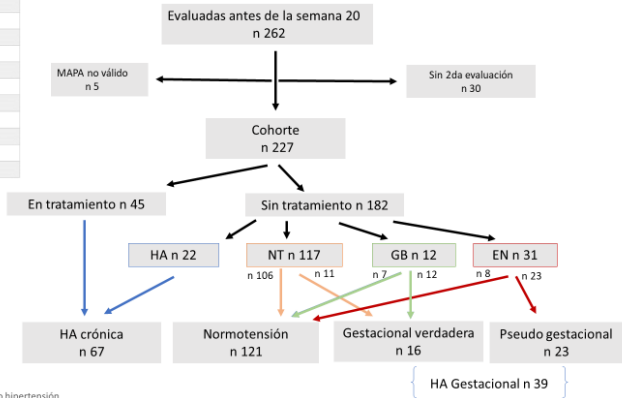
Evaluadas antes de la semana 20
n 262

MAPA no válido
n 5

Sin 2da evaluación
n 30

Cohorte
n 227

En tratamiento n 45

Sin tratamiento n 182

HA n 22

NT n 117

GB n 12

EN n 31

n 106

n 11

n 7

n 12

n 8

n 23

HA crónica
n 67

Normotensión
n 121

Gestacional verdadera
n 16

Pseudo gestacional
n 23

HA Gestacional n 39

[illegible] hipertensión